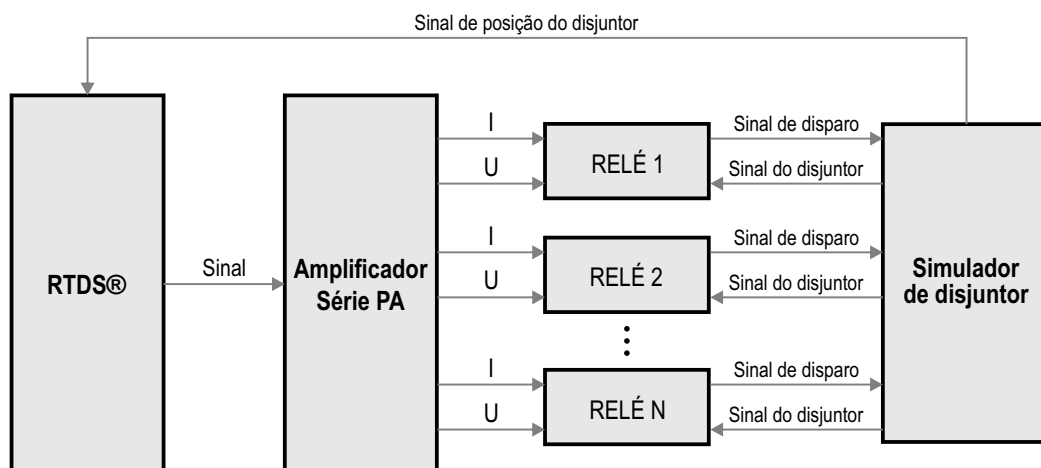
Sinal de posição do disjuntor

RTDS®

Sinal

Amplificador Série PA

I
U
RELÉ 1
Sinal de disparo
Sinal do disjuntor

I
U
RELÉ 2
Sinal de disparo
Sinal do disjuntor

⋮

I
U
RELÉ N
Sinal de disparo
Sinal do disjuntor

Simulador de disjuntor